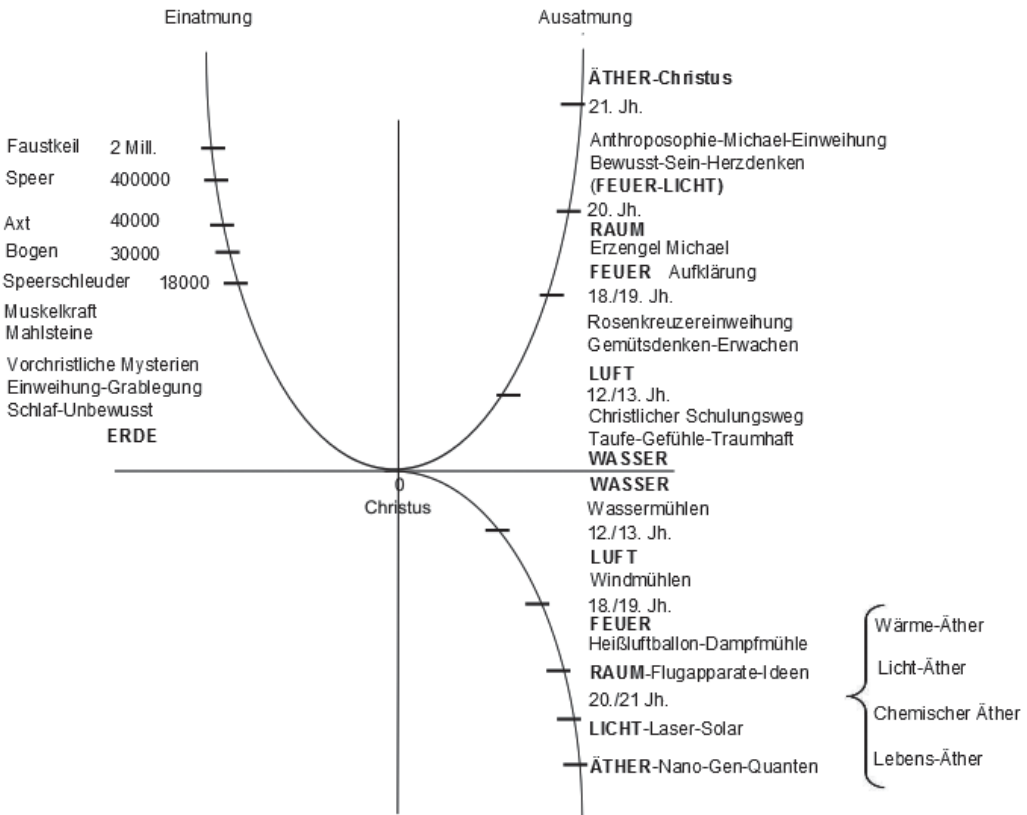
Einatmung

Ausatmung

Faustkeil 2 Mill.
Speer 400000
Axt 40000
Bogen 30000
Speerschleuder 18000
Muskelkraft
Mahlsteine
Vorchristliche Mysterien
Einweihung-Grablegung
Schlaf-Unbewusst
ERDE

ÄTHER-Christus
21. Jh.
Anthroposophie-Michael-Einweihung
Bewusst-Sein-Herzdenken
(FEUER-LICHT)
20. Jh.
RAUM
Erzengel Michael
FEUER Aufklärung
18./19. Jh.
Rosenkreuzereinweihung
Gemütsdenken-Erwachen
LUFT
12./13. Jh.
Christlicher Schulungsweg
Taufe-Gefühle-Traumhaft
WASSER

0
Christus

WASSER
Wassermühlen
12./13. Jh.
LUFT
Windmühlen
18./19. Jh.
FEUER
Heißluftballon-Dampfmühle
RAUM-Flugapparate-Ideen
20./21 Jh.
LICHT-Laser-Solar
ÄTHER-Nano-Gen-Quanten

Wärme-Äther
Licht-Äther
Chemischer Äther
Lebens-Äther